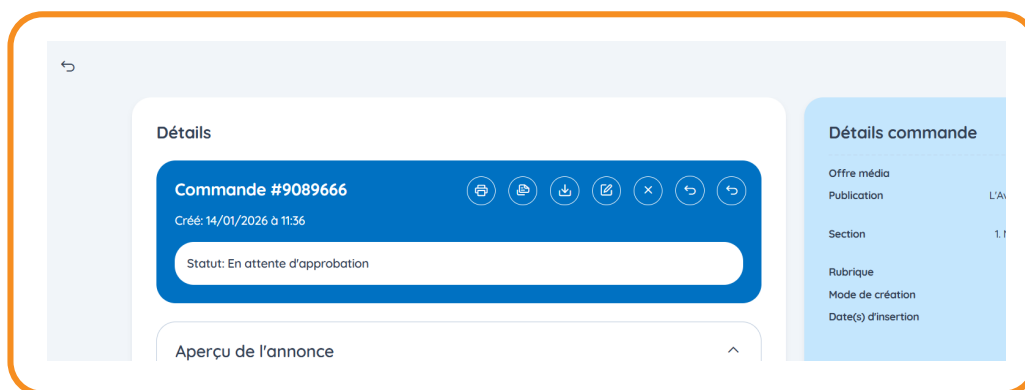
Détails

Commande #9089666

Créé: 14/01/2026 à 11:36

Statut: En attente d'approbation

Aperçu de l'annonce

Détails commande

Offre média

Publication L'A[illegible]

Section 1. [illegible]

Rubrique

Mode de création

Date(s) d'insertion